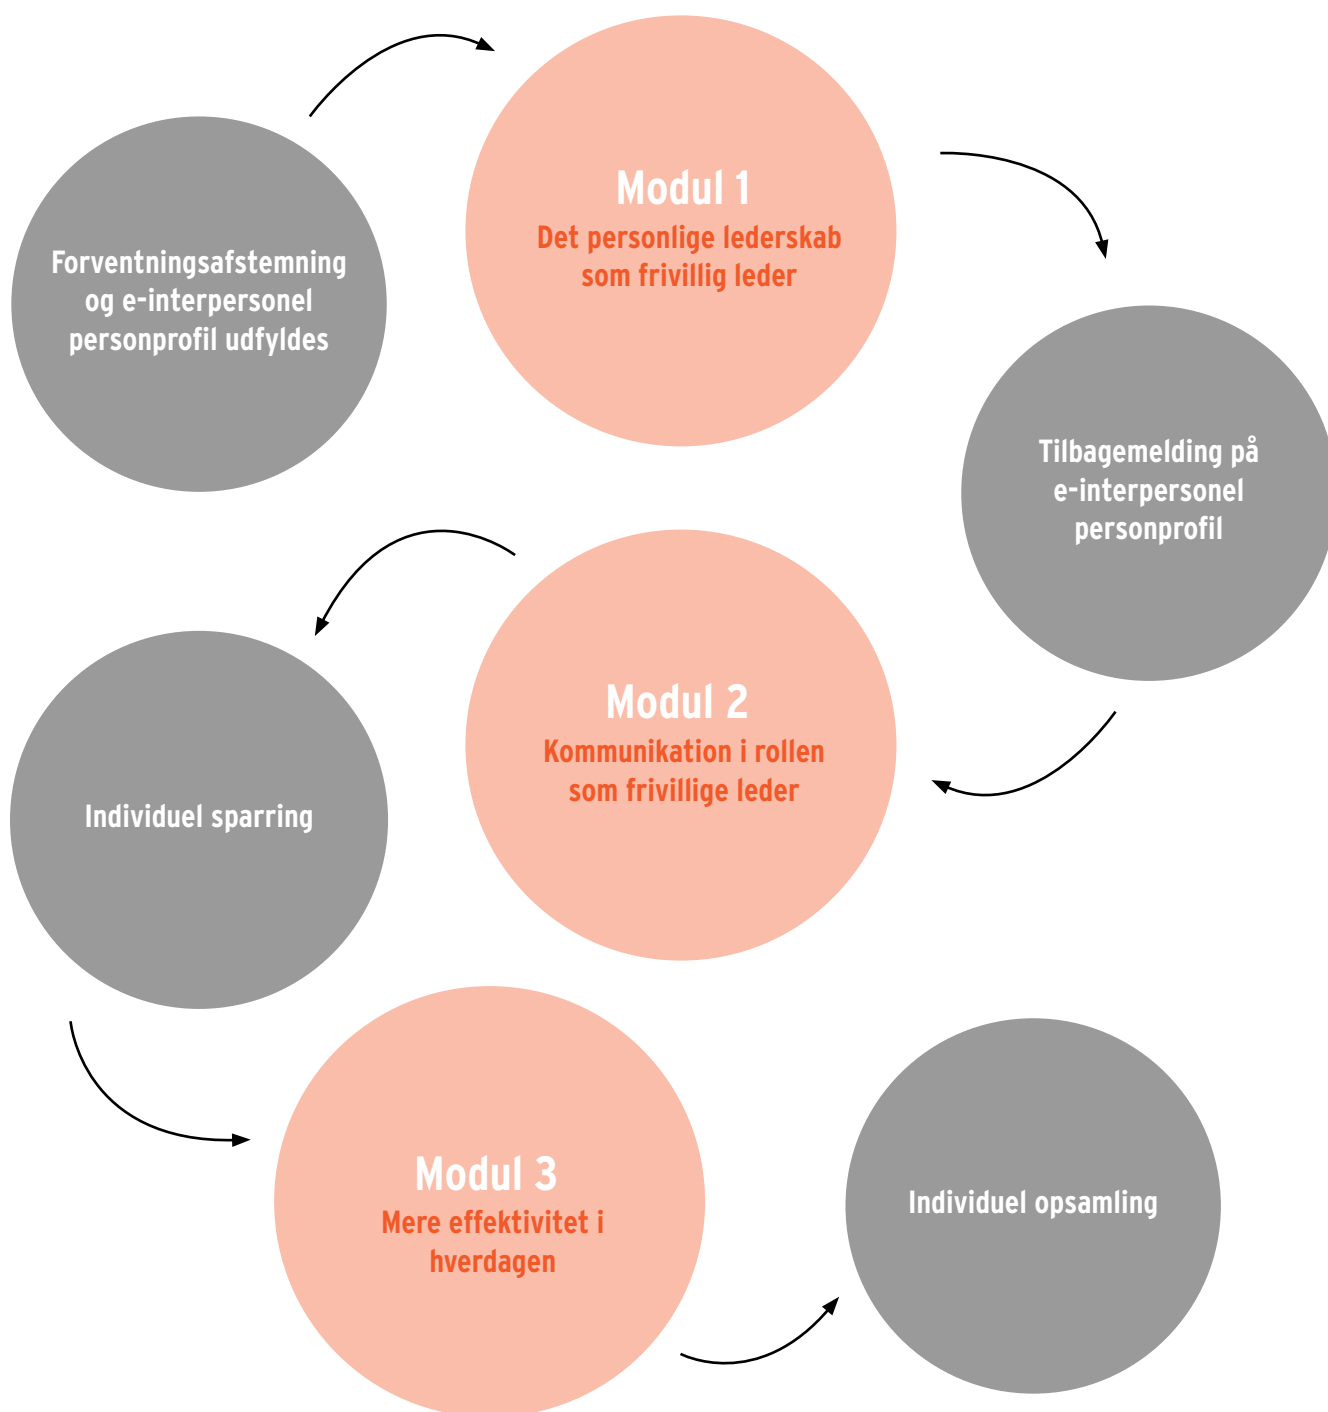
Forventningsafstemning og e-interpersonel personprofil udfyldes

Modul 1
Det personlige lederskab som frivillig leder

Tilbagemelding på e-interpersonel personprofil

Modul 2
Kommunikation i rollen som frivillige leder

Individuel sparring

Modul 3
Mere effektivitet i hverdagen

Individuel opsamling